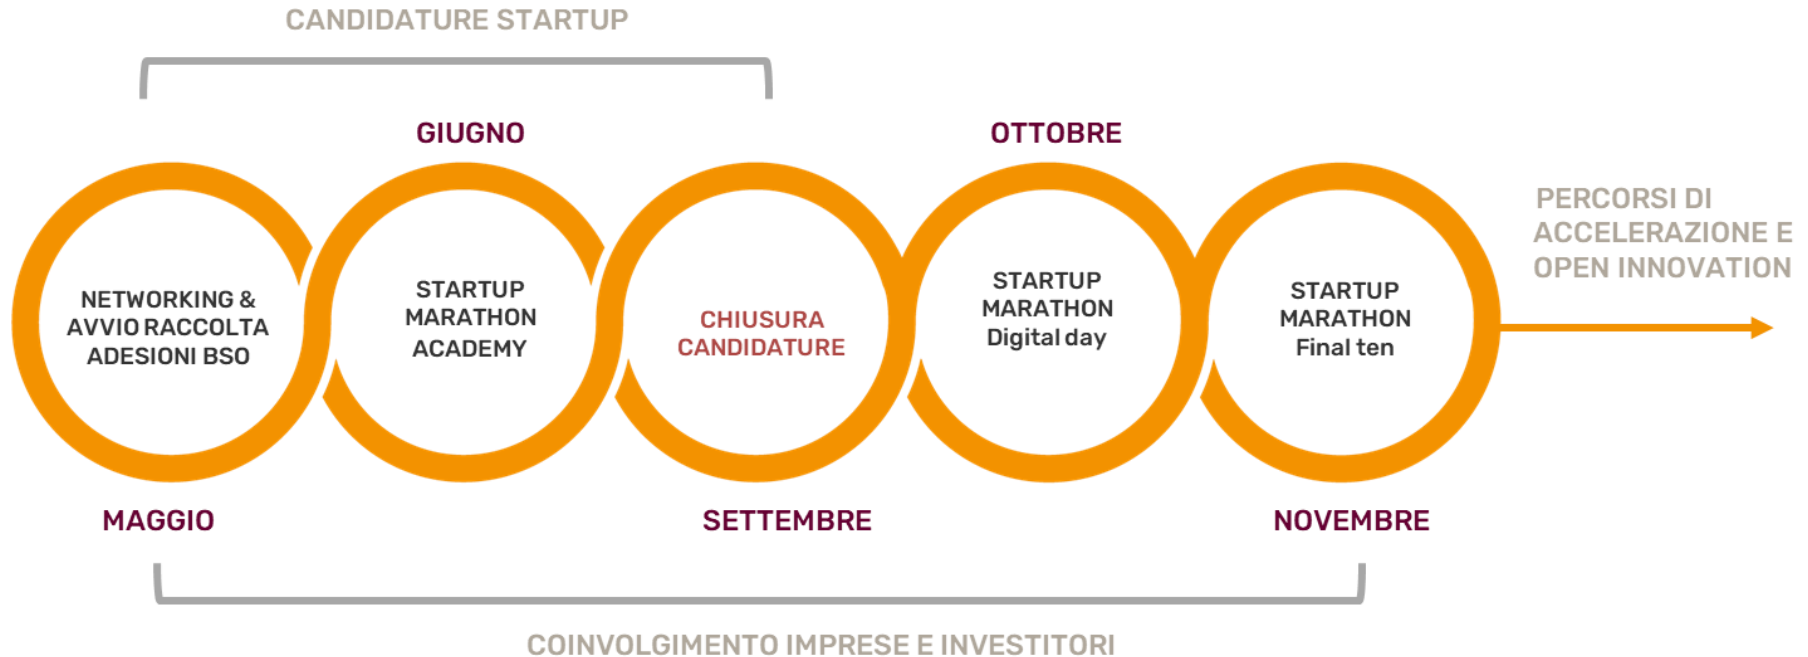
CANDIDATURE STARTUP

GIUGNO

OTTOBRE

NETWORKING & AVVIO RACCOLTA ADESIONI BSO

STARTUP MARATHON ACADEMY

CHIUSURA CANDIDATURE

STARTUP MARATHON Digital day

STARTUP MARATHON Final ten

PERCORSI DI ACCELERAZIONE E OPEN INNOVATION

MAGGIO

SETTEMBRE

NOVEMBRE

COINVOLGIMENTO IMPRESE E INVESTITORI